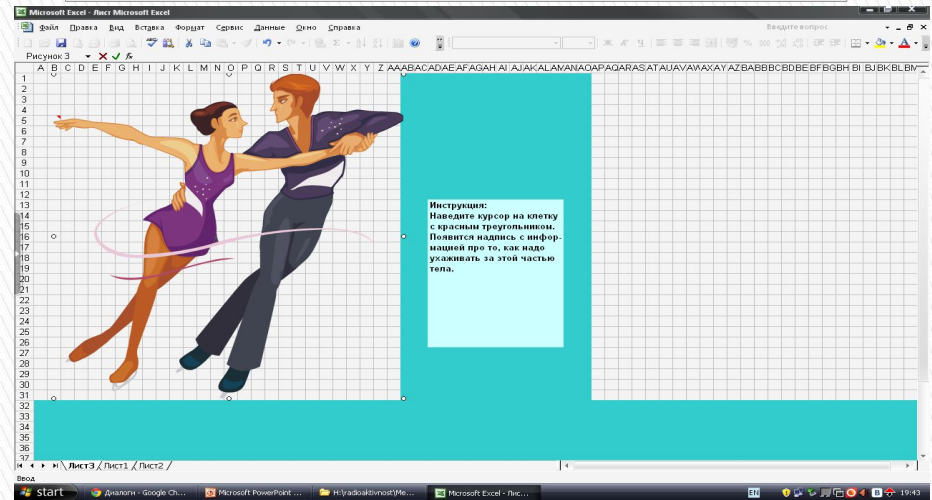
Microsoft Excel - Лист Microsoft Excel

Файл Правка Вид Вставка Формат Сервис Данные Окно Справка

Введите вопрос

Рисунок 3

A B C D E F G H I J K L M N O P Q R S T U V W X Y Z AA AB AC AD AE AF AG AH AI AJ AK AL AM AN AO AP AQ AR AS AT AU AV AW AX AY AZ BA BB BC BD BE BF BG BH BI BJ BK BL BM

1 2 3 4 5 6 7 8 9 10 11 12 13 14 15 16 17 18 19 20 21 22 23 24 25 26 27 28 29 30 31 32 33 34 35 36 37

Инструкция:
Наведите курсор на клетку с красным треугольником. Появится надпись с информацией про то, как надо ухаживать за этой частью тела.

Лист3 Лист1 Лист2

Ввод

start Диалоги - Google Ch... Microsoft PowerPoint ... H:\radioaktivnost\Me... Microsoft Excel - Лис... EN 19:43